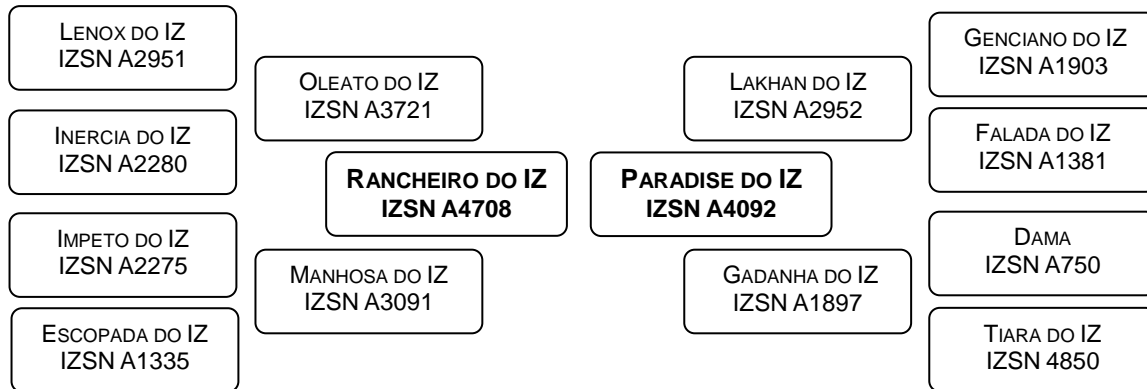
LENOX DO IZ
IZSN A2951

OLEATO DO IZ
IZSN A3721

INERCIA DO IZ
IZSN A2280

RANCHEIRO DO IZ
IZSN A4708

IMPETO DO IZ
IZSN A2275

MANHOSA DO IZ
IZSN A3091

ESCOPADA DO IZ
IZSN A1335

PARADISE DO IZ
IZSN A4092

LAKHAN DO IZ
IZSN A2952

GADANHA DO IZ
IZSN A1897

GENCIANO DO IZ
IZSN A1903

FALADA DO IZ
IZSN A1381

DAMA
IZSN A750

TIARA DO IZ
IZSN 4850